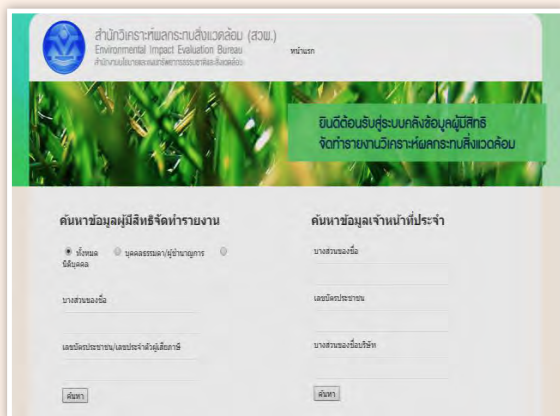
สำนักวิเคราะห์ผลกระทบสิ่งแวดล้อม (สวพ.)
Environmental Impact Evaluation Bureau
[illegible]

หน้าแรก

ยินดีต้อนรับสู่ระบบคลังข้อมูลผู้มีสิทธิ
จัดทำรายงานวิเคราะห์ผลกระทบสิ่งแวดล้อม

ค้นหาข้อมูลผู้มีสิทธิจัดทำรายงาน

ทั้งหมด บุคคลธรรมดา/ผู้ชำนาญการ นิติบุคคล

บางส่วนของชื่อ

เลขบัตรประชาชน/เลขประจำตัวผู้เสียภาษี

ค้นหา

ค้นหาข้อมูลเจ้าหน้าที่ประจำ

บางส่วนของชื่อ

เลขบัตรประชาชน

บางส่วนของชื่อบริษัท

ค้นหา